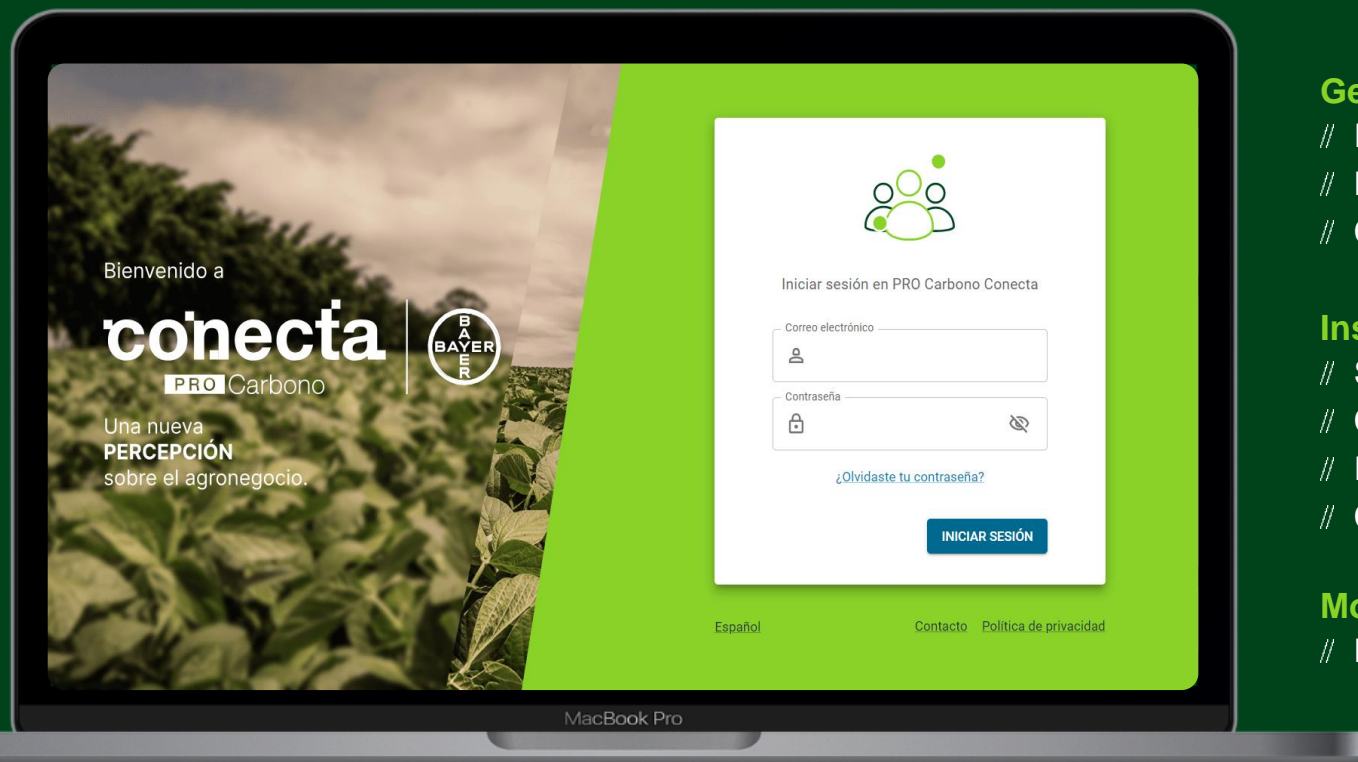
Bienvenido a

conecta

PRO Carbono

BAYER

Una nueva
PERCEPCIÓN
sobre el agronegocio.

Iniciar sesión en PRO Carbono Conecta

Correo electrónico

Contraseña

¿Olvidaste tu contraseña?

INICIAR SESIÓN

Español

Contacto Política de privacidad

MacBook Pro

Ge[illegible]
// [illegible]
// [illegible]
// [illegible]

Ins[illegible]
// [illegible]
// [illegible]
// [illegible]
// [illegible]

Mo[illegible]
// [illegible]